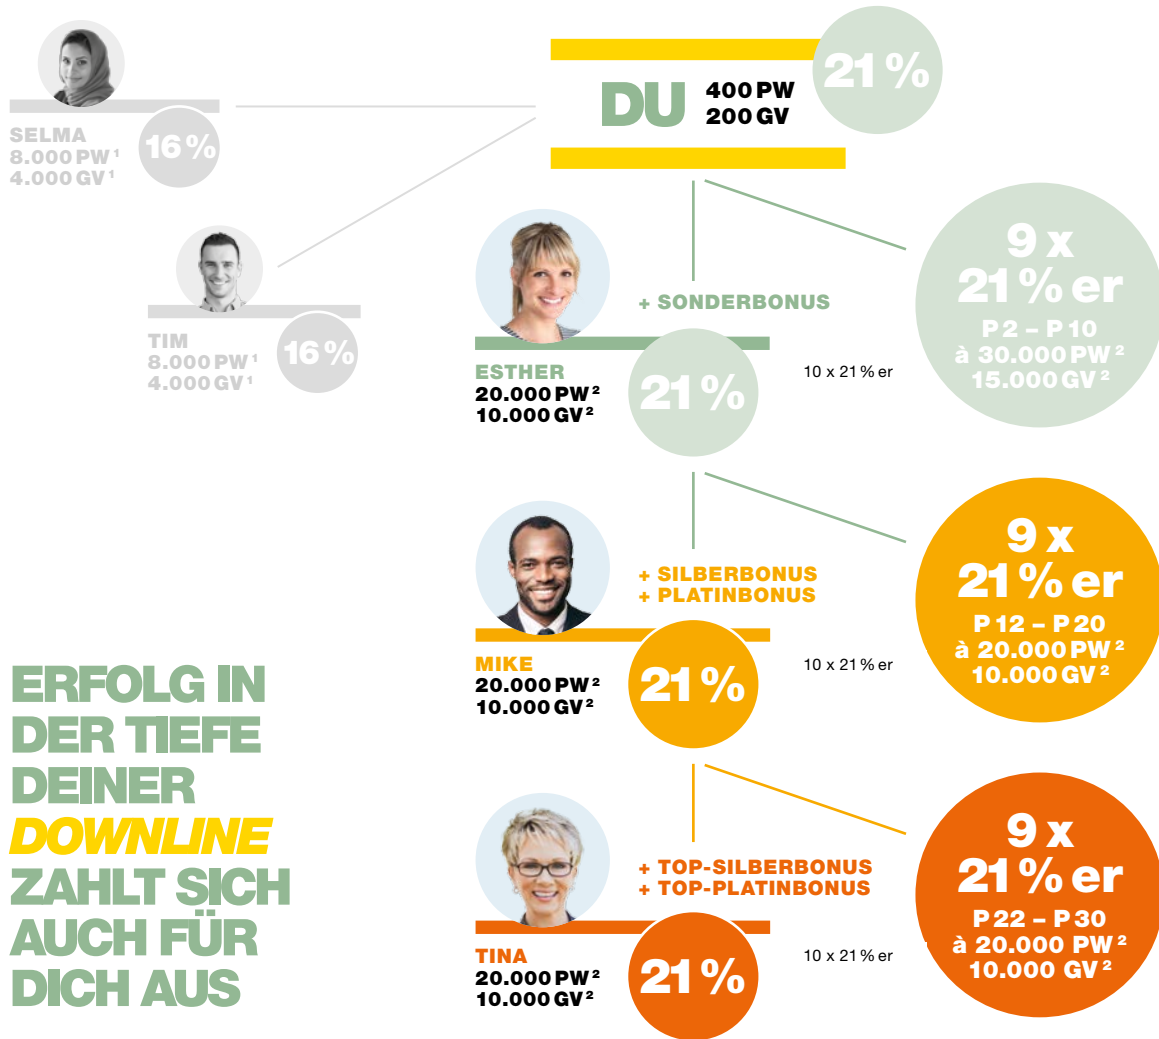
SELMA
8.000 PW $^1$
4.000 GV $^1$
16 %

DU 400 PW
200 GV
21 %

TIM
8.000 PW $^1$
4.000 GV $^1$
16 %

+ SONDERBONUS

ESTHER
20.000 PW $^2$
10.000 GV $^2$
21 %

10 x 21 % er

9 x
21 % er
P 2 – P 10
à 30.000 PW $^2$
15.000 GV $^2$

+ SILBERBONUS
+ PLATINBONUS

MIKE
20.000 PW $^2$
10.000 GV $^2$
21 %

10 x 21 % er

9 x
21 % er
P 12 – P 20
à 20.000 PW $^2$
10.000 GV $^2$

ERFOLG IN DER TIEFE DEINER DOWNLINE ZAHLT SICH AUCH FÜR DICH AUS

+ TOP-SILBERBONUS
+ TOP-PLATINBONUS

TINA
20.000 PW $^2$
10.000 GV $^2$
21 %

10 x 21 % er

9 x
21 % er
P 22 – P 30
à 20.000 PW $^2$
10.000 GV $^2$